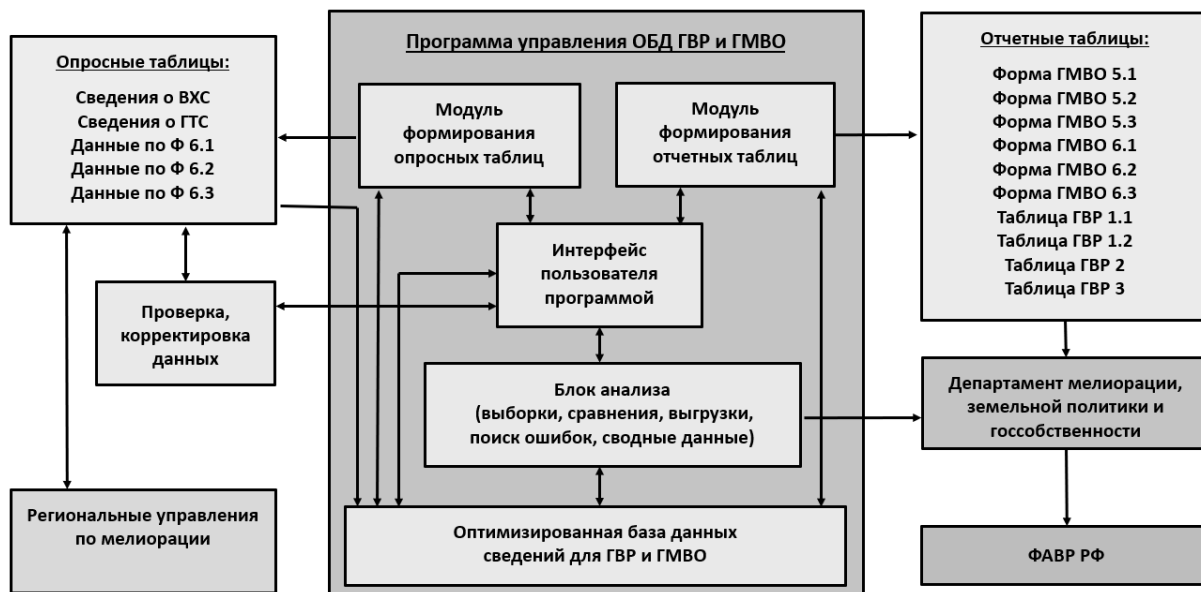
Опросные таблицы:

Сведения о ВХС
Сведения о ГТС
Данные по Ф 6.1
Данные по Ф 6.2
Данные по Ф 6.3

Проверка, корректировка данных

Региональные управления по мелиорации

Программа управления ОБД ГВР и ГМВО

Модуль формирования опросных таблиц

Модуль формирования отчетных таблиц

Интерфейс пользователя программой

Блок анализа (выборки, сравнения, выгрузки, поиск ошибок, сводные данные)

Оптимизированная база данных сведений для ГВР и ГМВО

Отчетные таблицы:

Форма ГМВО 5.1
Форма ГМВО 5.2
Форма ГМВО 5.3
Форма ГМВО 6.1
Форма ГМВО 6.2
Форма ГМВО 6.3
Таблица ГВР 1.1
Таблица ГВР 1.2
Таблица ГВР 2
Таблица ГВР 3

Департамент мелиорации, земельной политики и госсобственности

ФАВР РФ